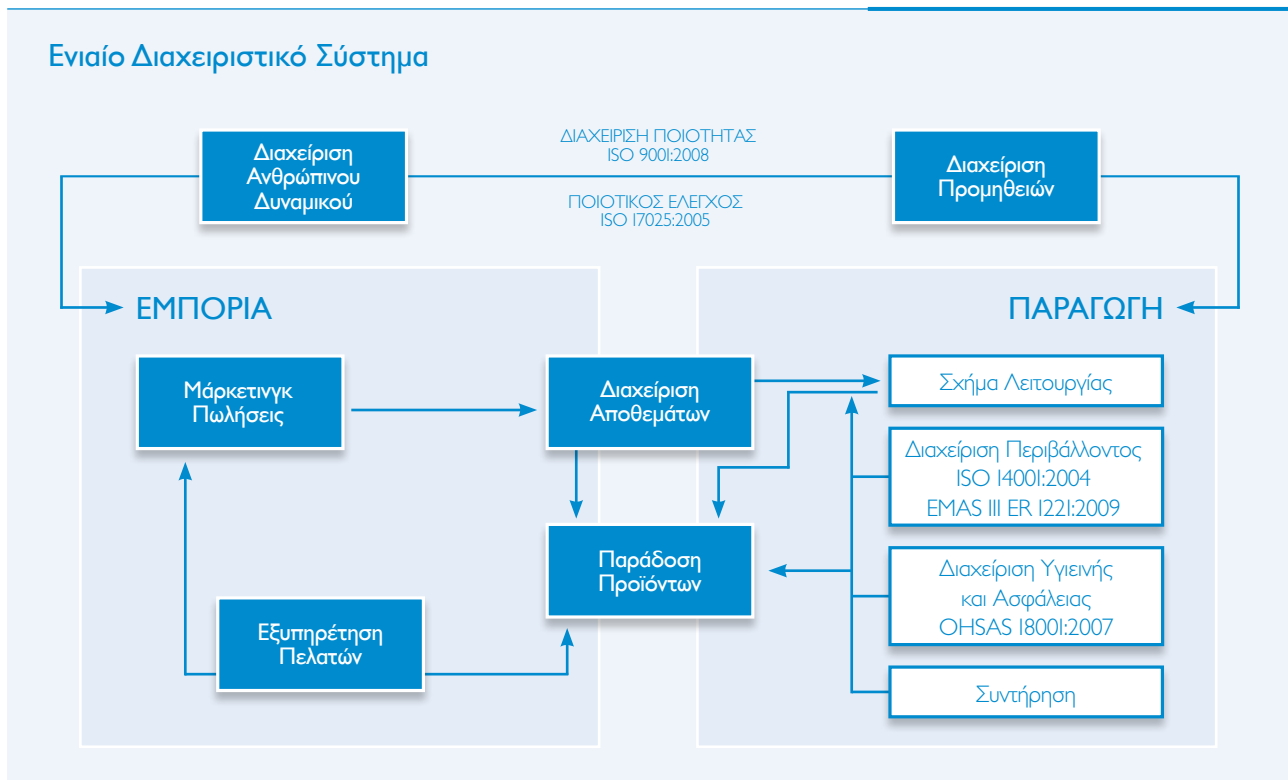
Ενιαίο Διαχειριστικό Σύστημα

Διαχείριση Ανθρώπινου Δυναμικού

ΔΙΑΧΕΙΡΙΣΗ ΠΟΙΟΤΗΤΑΣ
ISO 9001:2008

ΠΟΙΟΤΙΚΟΣ ΕΛΕΓΧΟΣ
ISO 17025:2005

Διαχείριση Προμηθειών

ΕΜΠΟΡΙΑ

ΠΑΡΑΓΩΓΗ

Μάρκετινγκ Πωλήσεις

Διαχείριση Αποθεμάτων

Σχήμα Λειτουργίας

Διαχείριση Περιβάλλοντος
ISO 14001:2004
EMAS III ER 1221:2009

Παράδοση Προϊόντων

Διαχείριση Υγιεινής και Ασφάλειας
OHSAS 18001:2007

Εξυπηρέτηση Πελατών

Συντήρηση